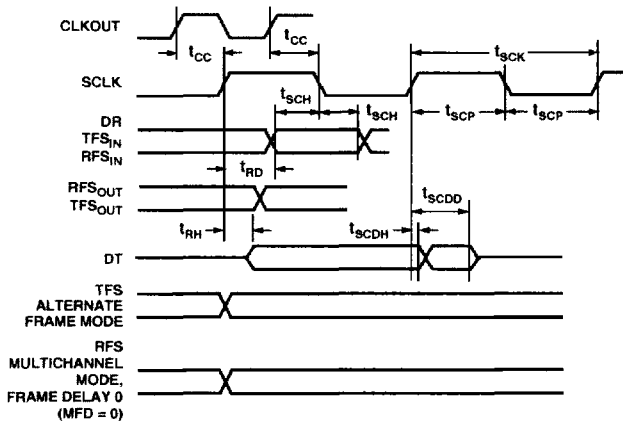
CLKOUT
$t_{CC}$
$t_{CC}$
$t_{SCK}$
SCLK
$t_{SCH}$
$t_{SCH}$
$t_{SCP}$
$t_{SCP}$
DR
$TFS_{IN}$
$RFS_{IN}$
$t_{RD}$
$RFS_{OUT}$
$TFS_{OUT}$
$t_{SCDD}$
$t_{RH}$
$t_{SCDH}$
DT
TFS
ALTERNATE
FRAME MODE
RFS
MULTICHANNEL
MODE,
FRAME DELAY 0
(MFD = 0)